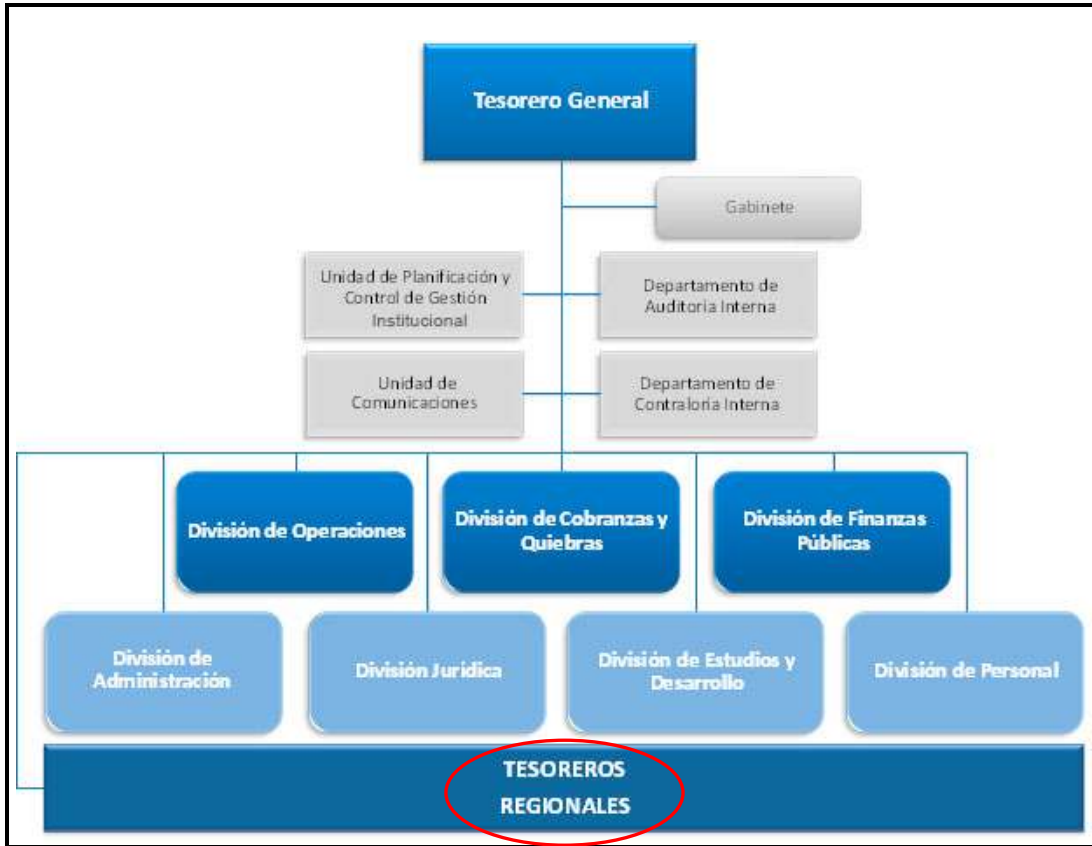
Tesorero General

Gabinete

Unidad de Planificación y Control de Gestión Institucional

Departamento de Auditoria Interna

Unidad de Comunicaciones

Departamento de Contraloria Interna

División de Operaciones

División de Cobranzas y Quiebras

División de Finanzas Públicas

División de Administración

División Juridica

División de Estudios y Desarrollo

División de Personal

TESOREROS REGIONALES